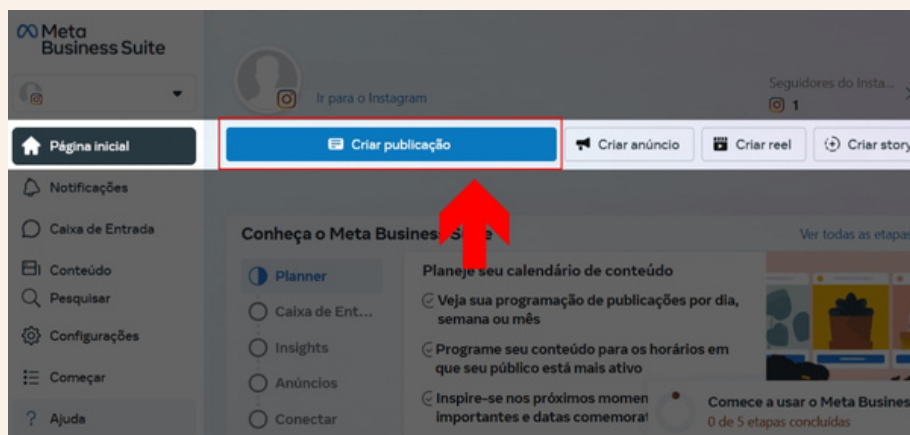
Meta Business Suite

Ir para o Instagram

Seguidores do Insta...
1

Página inicial
Notificações
Caixa de Entrada
Conteúdo
Pesquisar
Configurações
Começar
Ajuda

Criar publicação
Criar anúncio
Criar reel
Criar story

Conheça o Meta Business Suite
Ver todas as etapas

Planner
Caixa de Ent...
Insights
Anúncios
Conectar

Planeje seu calendário de conteúdo
Veja sua programação de publicações por dia, semana ou mês
Programe seu conteúdo para os horários em que seu público está mais ativo
Inspire-se nos próximos momen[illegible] importantes e datas comemorat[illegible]

Comece a usar o Meta Busines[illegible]
0 de 5 etapas concluídas